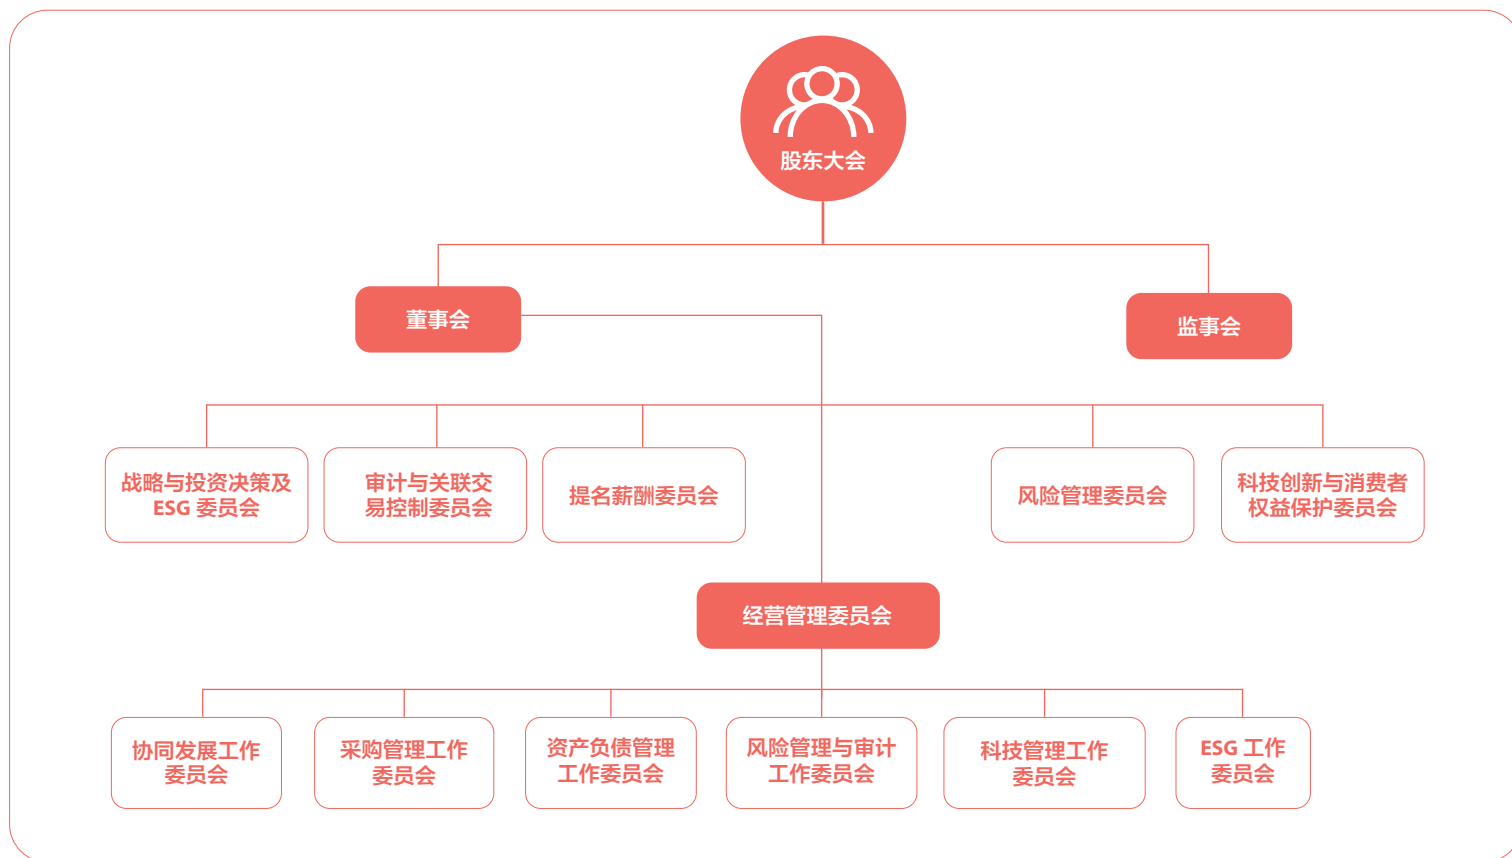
股东大会

董事会

监事会

战略与投资决策及 ESG 委员会

审计与关联交易控制委员会

提名薪酬委员会

风险管理委员会

科技创新与消费者权益保护委员会

经营管理委员会

协同发展工作委员会

采购管理工作委员会

资产负债管理工作委员会

风险管理与审计工作委员会

科技管理工作委员会

ESG 工作委员会